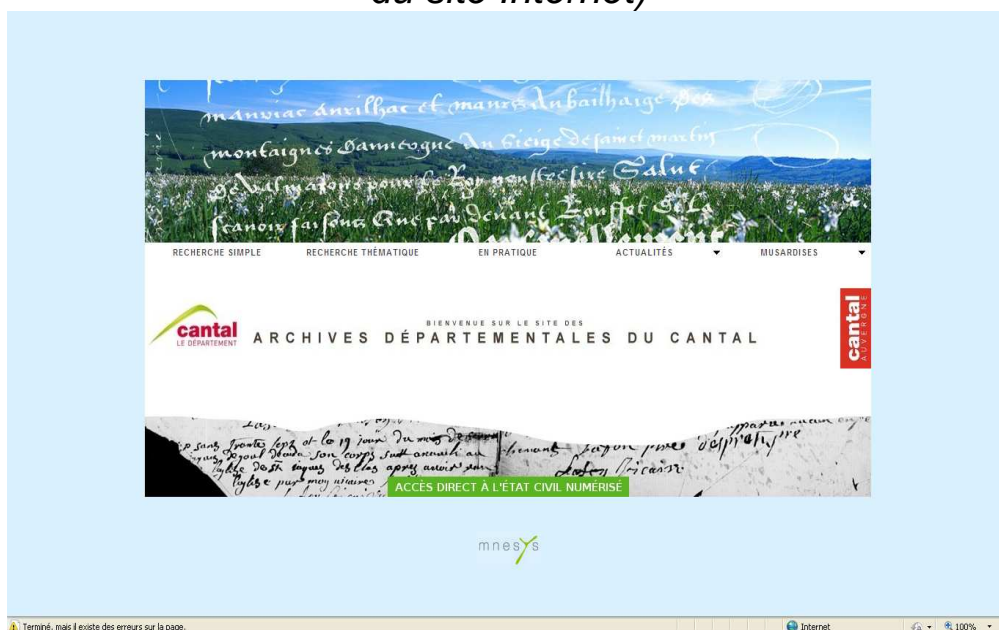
du site Internet)

manviac anxilhac et mans du bailhaige des montaignes dauvergne au siege de sainct martin de vilmatons pour le roy nostre sire salut scavoir faisons que par devant nous

RECHERCHE SIMPLE
RECHERCHE THÉMATIQUE
EN PRATIQUE
ACTUALITÉS
MUSARDISES

cantal
LE DÉPARTEMENT

BIENVENUE SUR LE SITE DES
ARCHIVES DÉPARTEMENTALES DU CANTAL

cantal
AUVERGNE

ACCÈS DIRECT À L'ÉTAT CIVIL NUMÉRISÉ

mnesys

Terminé, mais il existe des erreurs sur la page.
Internet
100%